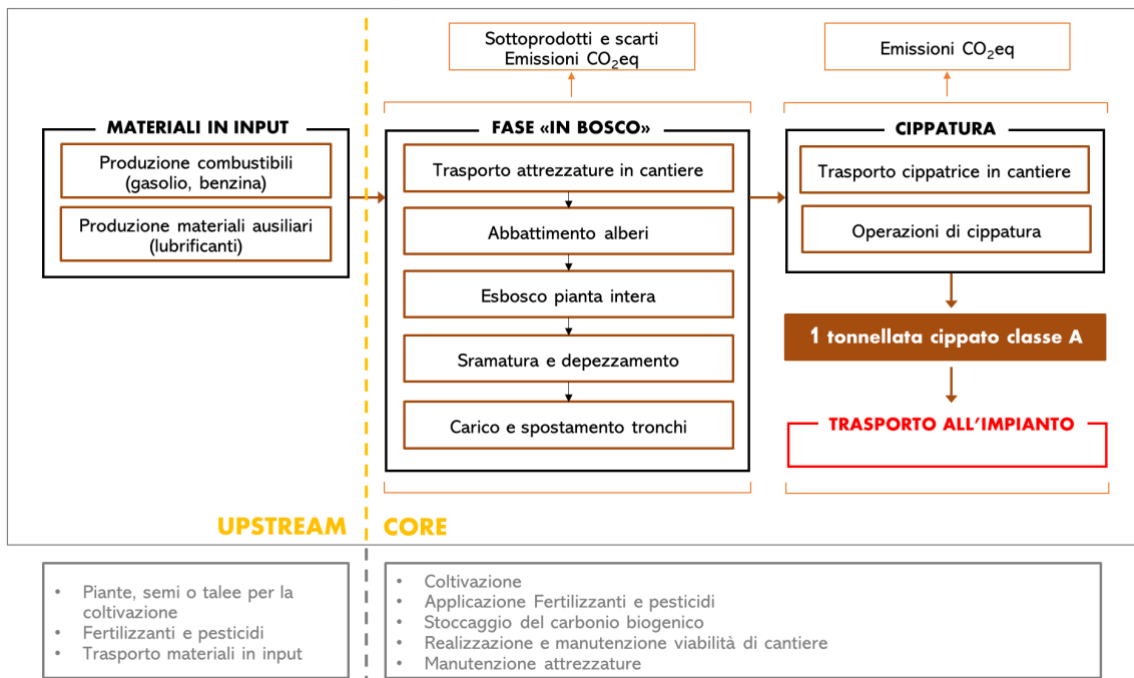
Sottoprodotti e scarti
Emissioni $CO_2$eq

Emissioni $CO_2$eq

MATERIALI IN INPUT

Produzione combustibili (gasolio, benzina)

Produzione materiali ausiliari (lubrificanti)

FASE «IN BOSCO»

Trasporto attrezzature in cantiere

Abbattimento alberi

Esbosco pianta intera

Sramatura e depezzamento

Carico e spostamento tronchi

CIPPATURA

Trasporto cippatrice in cantiere

Operazioni di cippatura

1 tonnellata cippato classe A

TRASPORTO ALL'IMPIANTO

UPSTREAM

CORE

• Piante, semi o talee per la coltivazione
• Fertilizzanti e pesticidi
• Trasporto materiali in input

• Coltivazione
• Applicazione Fertilizzanti e pesticidi
• Stoccaggio del carbonio biogenico
• Realizzazione e manutenzione viabilità di cantiere
• Manutenzione attrezzature